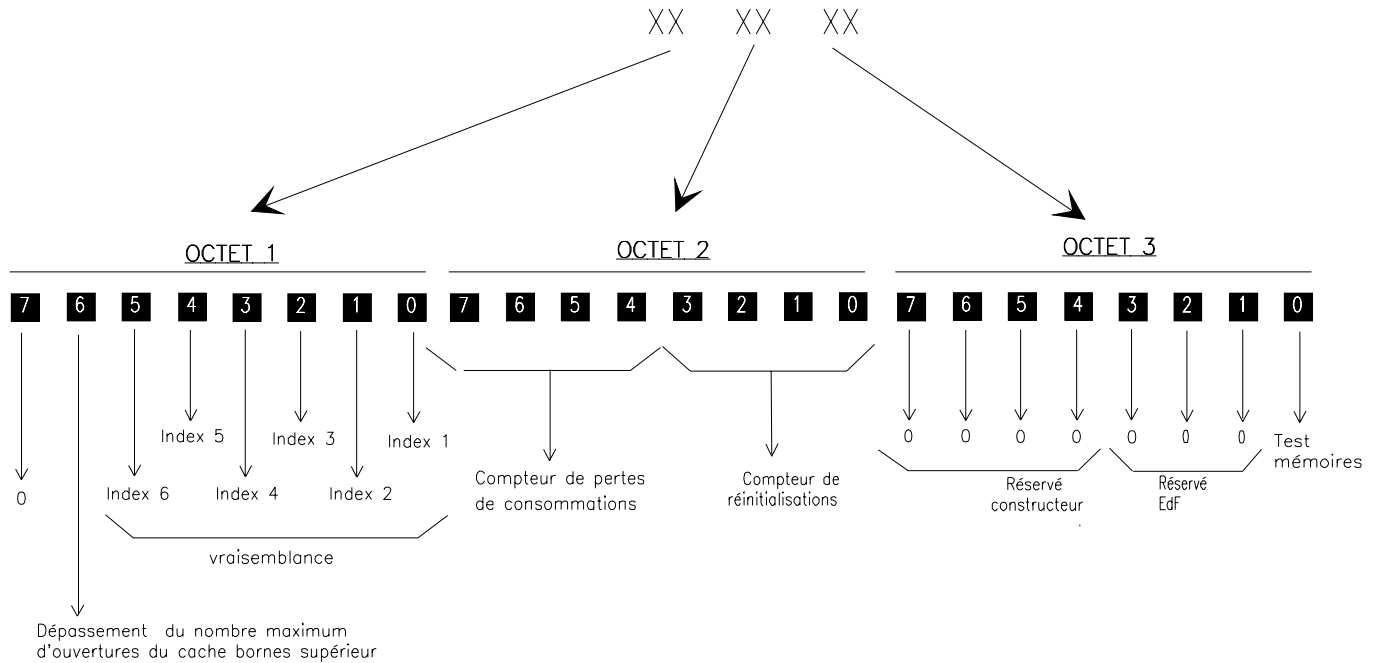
XX XX XX

OCTET 1

OCTET 2

OCTET 3

7 6 5 4 3 2 1 0 7 6 5 4 3 2 1 0 7 6 5 4 3 2 1 0

Index 5

Index 3

Index 1

0

Index 6

Index 4

Index 2

vraisemblance

Compteur de pertes de consommations

Compteur de réinitialisations

0 0 0 0 0 0 0

Test mémoires

Réservé constructeur

Réservé EdF

Dépassement du nombre maximum d'ouvertures du cache bornes supérieur